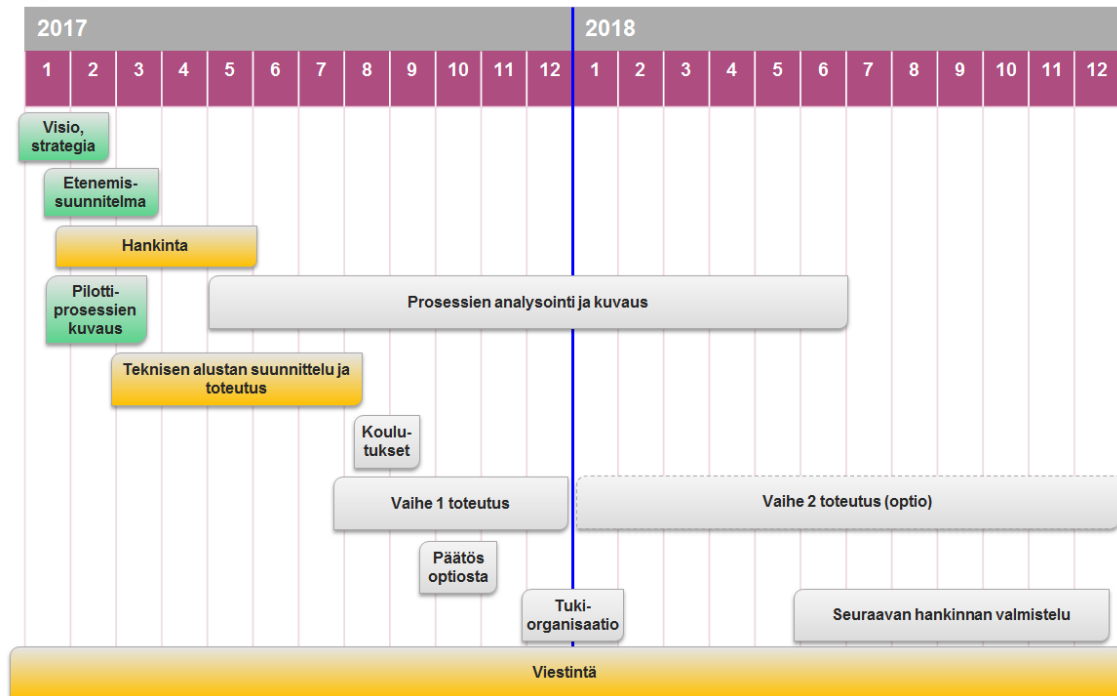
2017

2018

1 2 3 4 5 6 7 8 9 10 11 12 1 2 3 4 5 6 7 8 9 10 11 12

Visio, strategia

Etenemis-suunnitelma

Hankinta

Pilotti-prosessien kuvaus

Prosessien analysointi ja kuvaus

Teknisen alustan suunnittelu ja toteutus

Koulu-tukset

Vaihe 1 toteutus

Vaihe 2 toteutus (optio)

Päätös optiosta

Tuki-organisaatio

Seuraavan hankinnan valmistelu

Viestintä